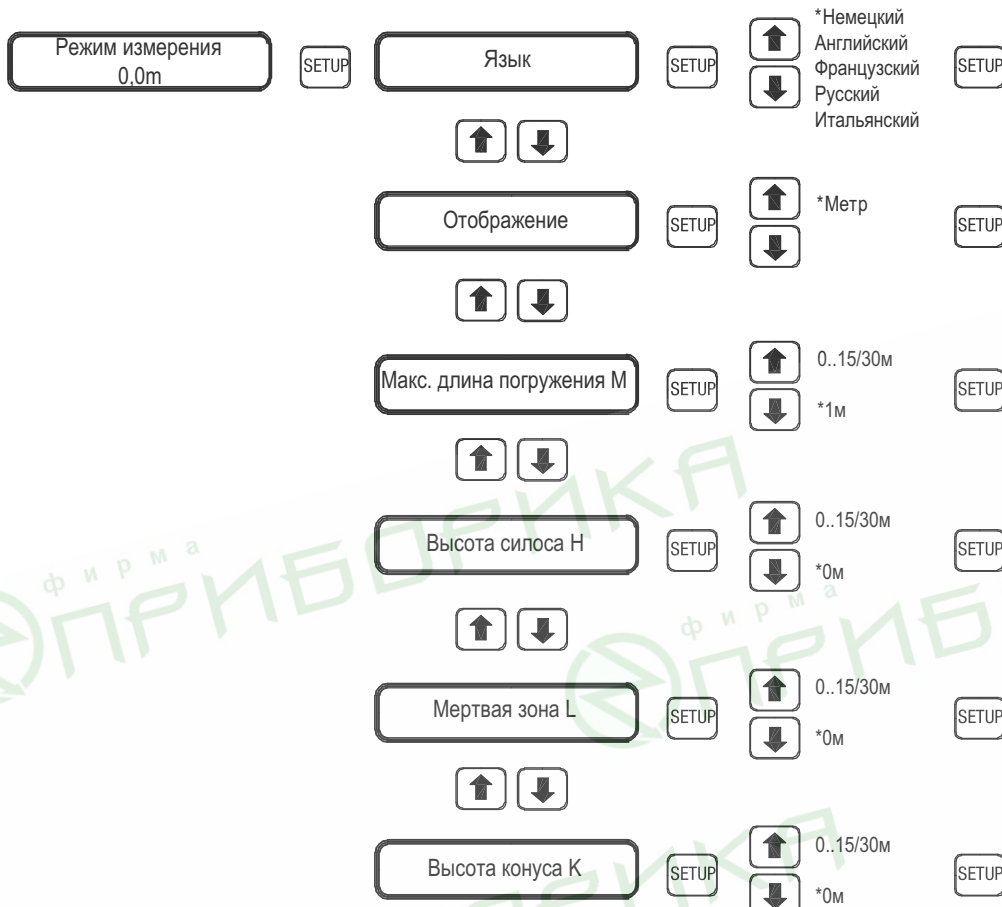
Режим измерения
0,0m

SETUP

Язык

SETUP

*Немецкий
Английский
Французский
Русский
Итальянский

SETUP

Отображение

SETUP

*Метр

SETUP

Макс. длина погружения M

SETUP

0..15/30м

*1м

SETUP

Высота силоса H

SETUP

0..15/30м

*0м

SETUP

Мертвая зона L

SETUP

0..15/30м

*0м

SETUP

Высота конуса K

SETUP

0..15/30м

*0м

SETUP

фирма ПРИБОРИКА

фирма ПРИБ